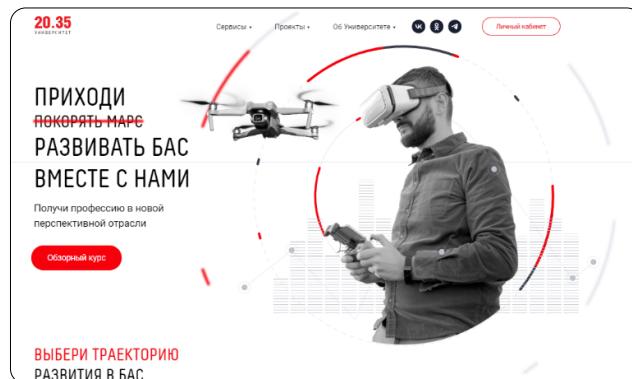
20.35
УНИВЕРСИТЕТ

Сервисы ▾ Проекты ▾ Об Университете ▾

Личный кабинет

ПРИХОДИ
ПОКОРЯТЬ МАРС
РАЗВИВАТЬ БАС
ВМЕСТЕ С НАМИ

Получи профессию в новой перспективной отрасли

Обзорный курс

ВЫБЕРИ ТРАЕКТОРИЮ
РАЗВИТИЯ В БАС